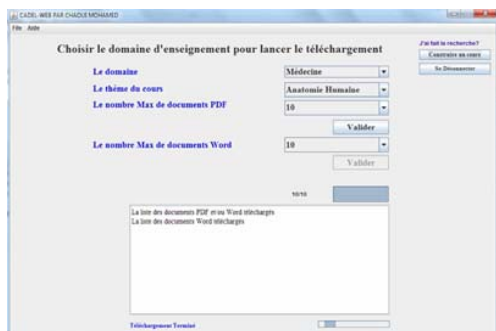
CADEL WEB PAR CHADLI MOHAMED
File Aide

Choisir le domaine d'enseignement pour lancer le téléchargement

J'ai fait la recherche?
Construire un cours
Se Déconnecter

Le domaine
Médecine
Le thème du cours
Anatomie Humaine
Le nombre Max de documents PDF
10
Valider
Le nombre Max de documents Word
10
Valider

10/10

La liste des documents PDF et/ou Word téléchargés
La liste des documents Word téléchargés

Téléchargement Terminé